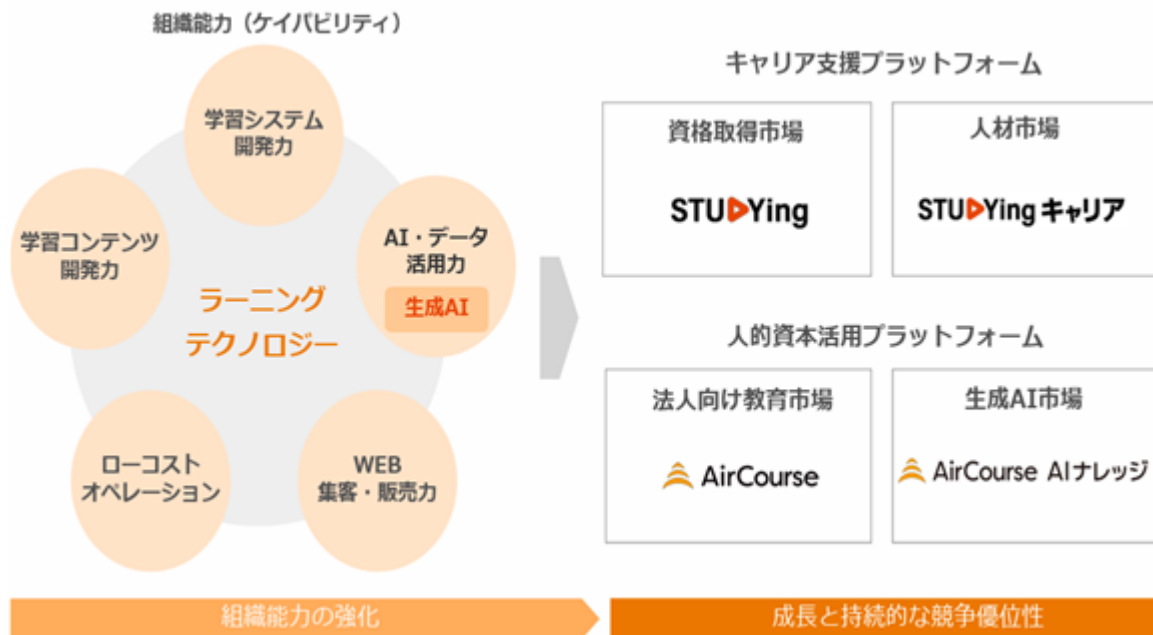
組織能力（ケイパビリティ）

学習システム開発力

学習コンテンツ開発力

AI・データ活用力

生成AI

ラーニングテクノロジー

ローコストオペレーション

WEB集客・販売力

キャリア支援プラットフォーム

資格取得市場

STUDYing

人材市場

STUDYing キャリア

人的資本活用プラットフォーム

法人向け教育市場

AirCourse

生成AI市場

AirCourse AIナレッジ

組織能力の強化

成長と持続的な競争優位性